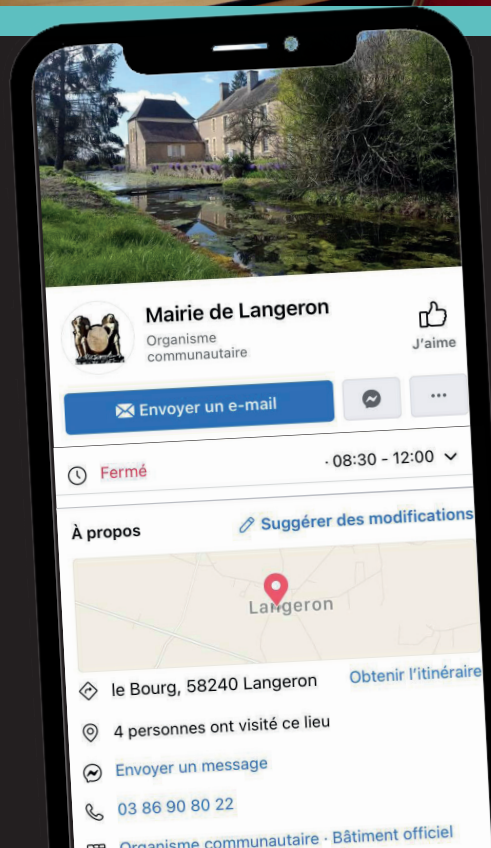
Mairie de Langeron
Organisme communautaire

J'aime

Envoyer un e-mail

...

Fermé · 08:30 - 12:00

À propos

Suggérer des modifications

Langeron

le Bourg, 58240 Langeron

Obtenir l'itinéraire

4 personnes ont visité ce lieu

Envoyer un message

03 86 90 80 22

Organisme communautaire · Bâtiment officiel